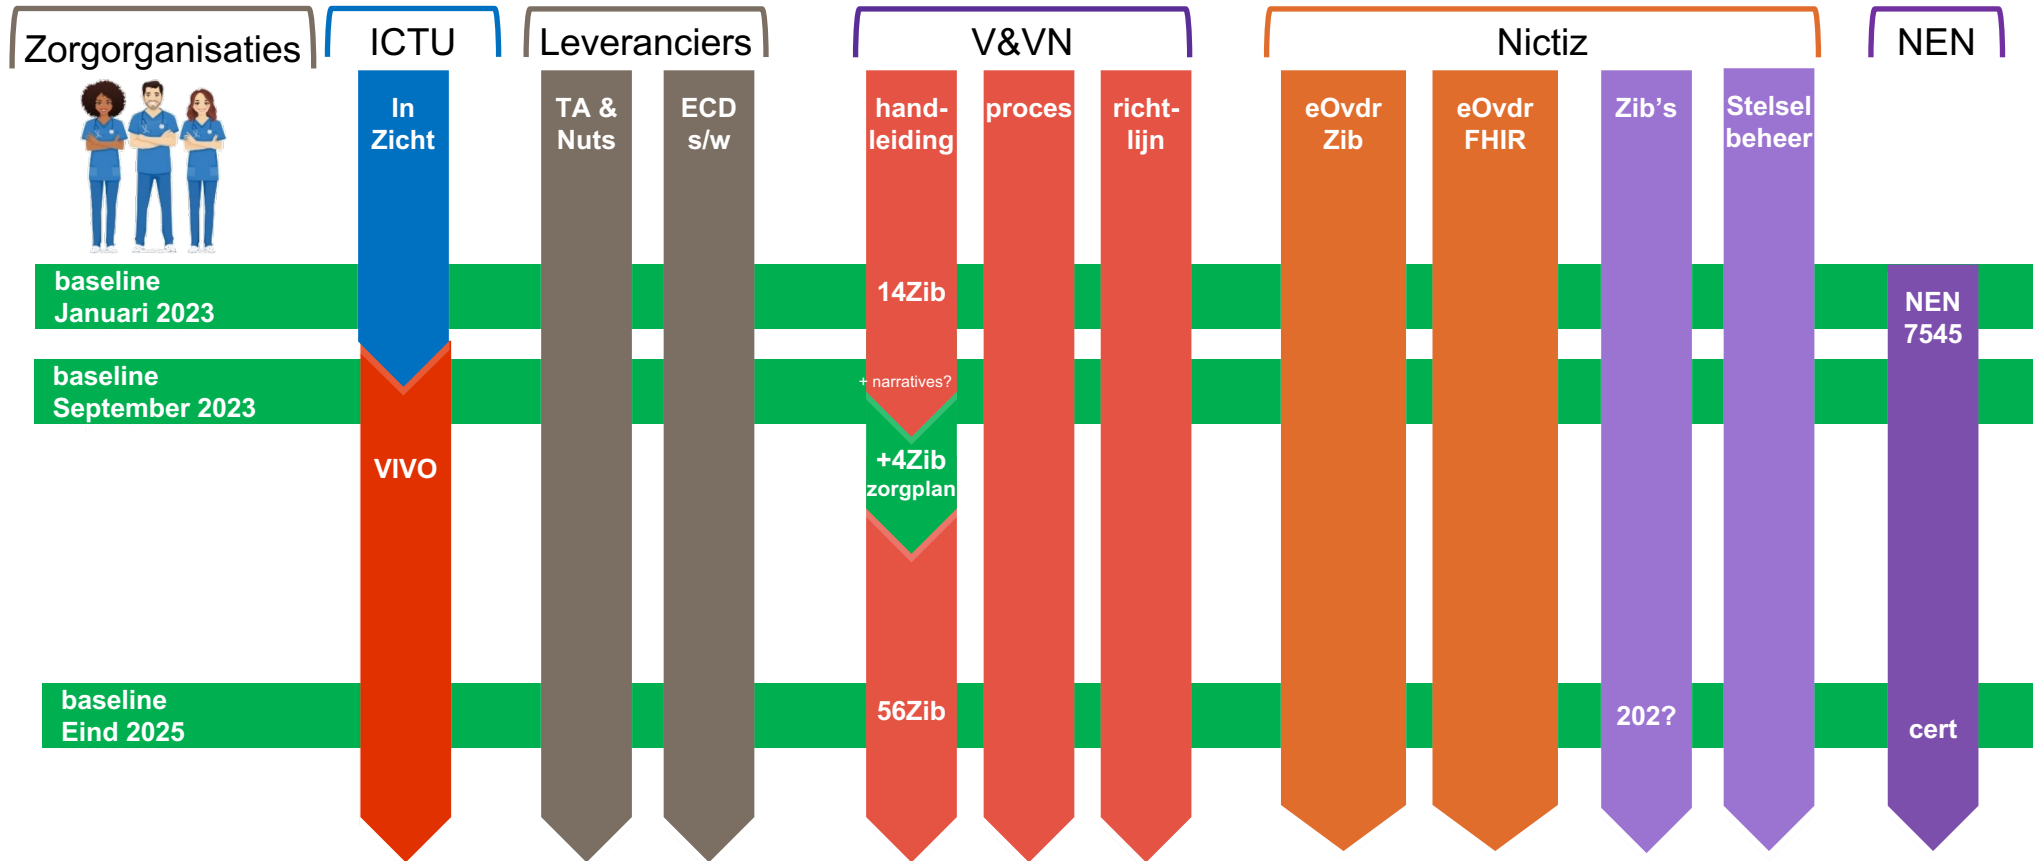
Zorgorganisaties

ICTU

Leveranciers

V&VN

Nictiz

NEN

In Zicht

TA & Nuts

ECD s/w

hand-leiding

proces

richt-lijn

eOvdr Zib

eOvdr FHIR

Zib's

Stelsel beheer

baseline Januari 2023

14Zib

NEN 7545

baseline September 2023

+ narratives?

VIVO

+4Zib zorgplan

baseline Eind 2025

56Zib

202?

cert